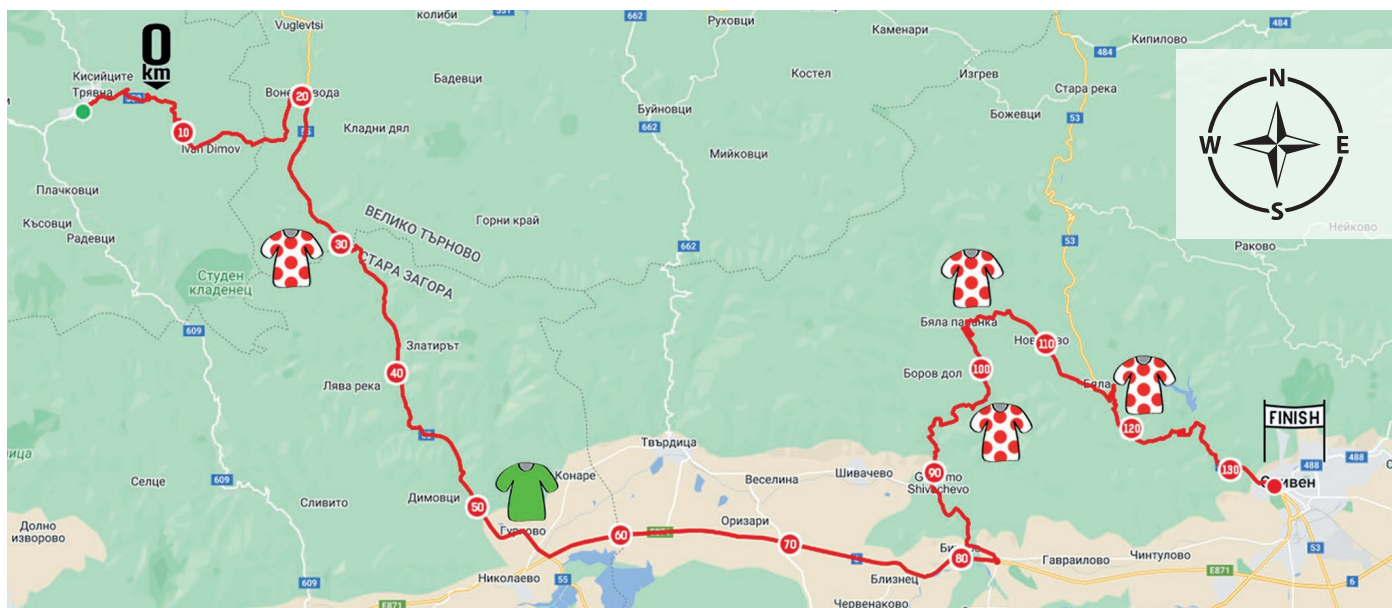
0
km

колиби
Vuglevtsi
662
Руховци
Каменари
484
Кипилово
484
Кисийците
Трявна
Воненa вода
20
Бадевци
Буйновци
Костел
Изгрев
Стара река
Божевци
10
Ivan Dimov
Кладни дял
662
Мийковци
53
N
W
E
S
Плачковци
Кьсовци
Радевци
ВЕЛИКО ТЪРНОВО
30
СТАРА ЗАГОРА
Горни край
662
53
Раково
Нейково
Студен кладенец
609
Златирът
Бяла паланка
110
Нов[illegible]
Лява река
40
Боров дол
100
Бяла
FINISH
120
Твърдица
Конаре
Веселина
Шивачево
Shivachevo
90
130
Сливен
488
488
Селце
609
Сливито
Димовци
50
Гурково
60
Оризари
70
80
Гавраилово
Чинтулово
Долно изворово
609
Николаево
55
Близнец
E871
53
Червенаково
E871
6